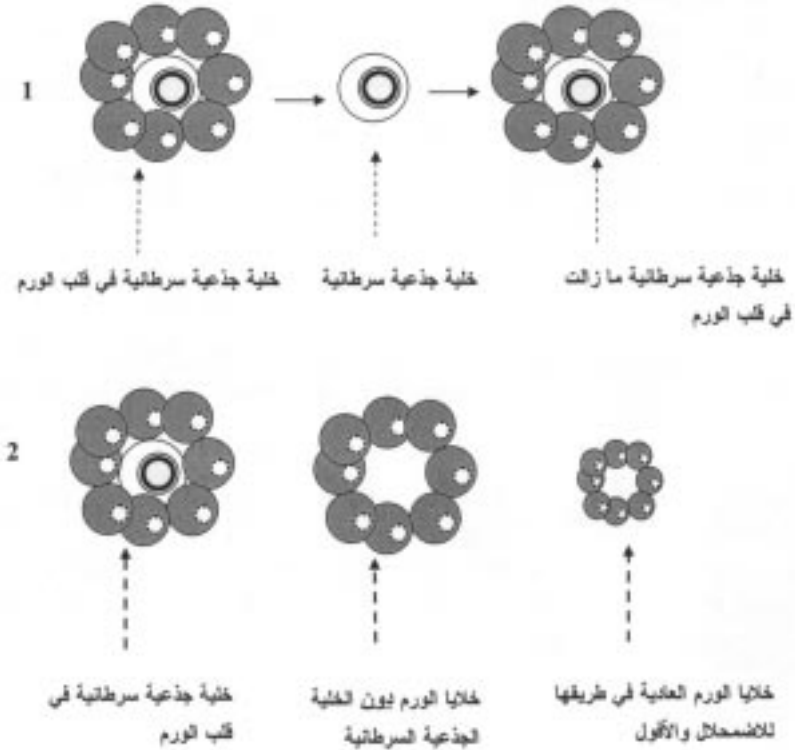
1

خلية جذعية سرطانية في قلب الورم

خلية جذعية سرطانية

خلية جذعية سرطانية ما زالت في قلب الورم

2

خلية جذعية سرطانية في قلب الورم

خلايا الورم بدون الخلية الجذعية السرطانية

خلايا الورم العادية في طريقها للاضمحلال والأفول